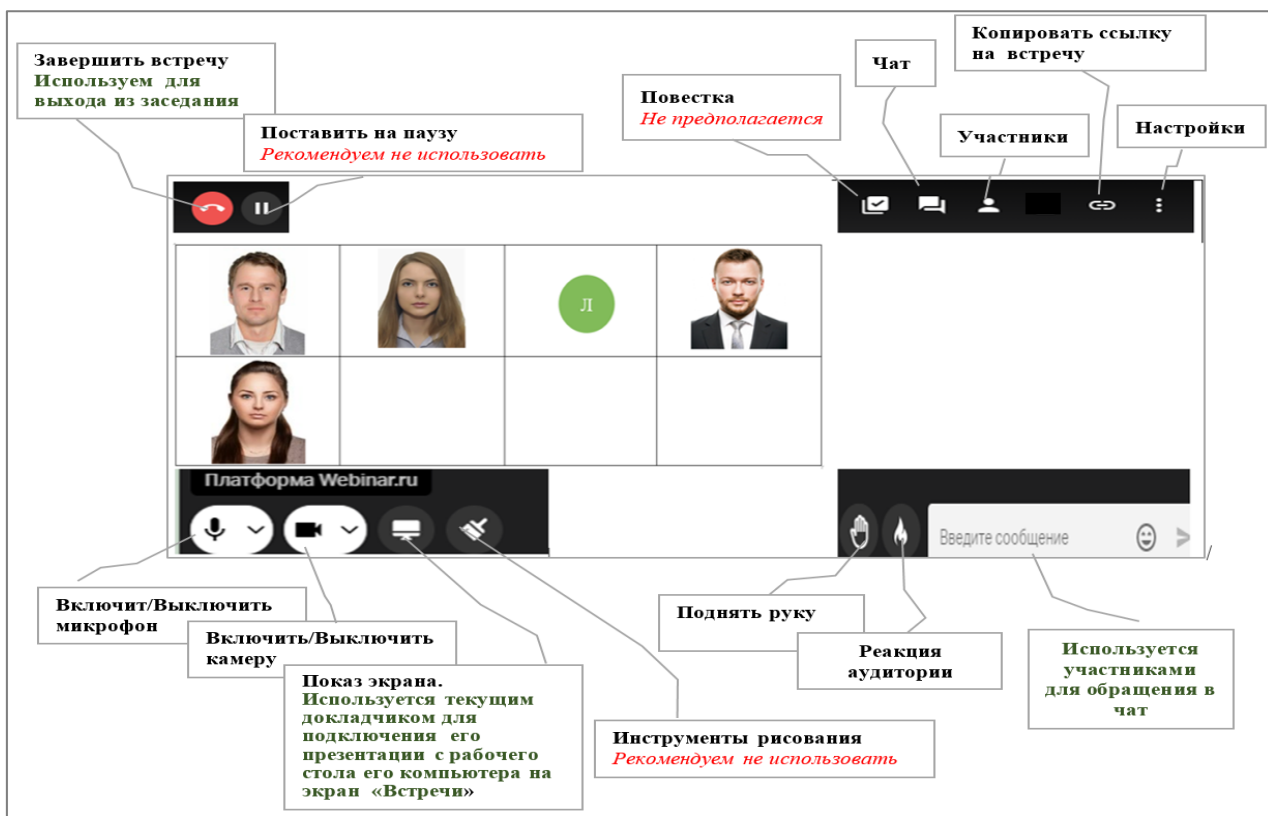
Завершить встречу
Используем для выхода из заседания

Поставить на паузу
Рекомендуем не использовать

Повестка
Не предполагается

Чат

Копировать ссылку на встречу

Участники

Настройки

Л

Платформа Webinar.ru

Введите сообщение

Включит/Выключить микрофон

Включить/Выключить камеру

Показ экрана.
Используется текущим докладчиком для подключения его презентации с рабочего стола его компьютера на экран «Встречи»

Инструменты рисования
Рекомендуем не использовать

Поднять руку

Реакция аудитории

Используется участниками для обращения в чат